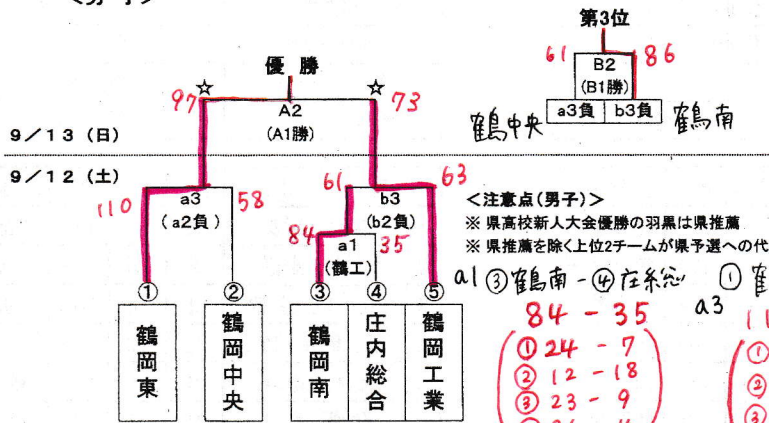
＜男子＞

第3位

61 B2 86
(B1勝)
a3負 b3負

鶴中央 鶴南

優 勝

97 ☆ A2 ☆ 73
(A1勝)

9／13（日）

9／12（土）

110 a3 58
(a2負)

61 b3 63
(b2負)

84 a1 35
(鶴工)

＜注意点(男子)＞
※ 県高校新人大会優勝の羽黒は県推薦
※ 県推薦を除く上位2チームが県予選への代

① 鶴岡東
② 鶴岡中央
③ 鶴岡南
④ 庄内総合
⑤ 鶴岡工業

a1 ③鶴南 - ④庄総

84 - 35
① 24 - 7
② 12 - 18
③ 23 - 9
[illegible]

① 鶴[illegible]

a3
11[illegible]
①
②
③